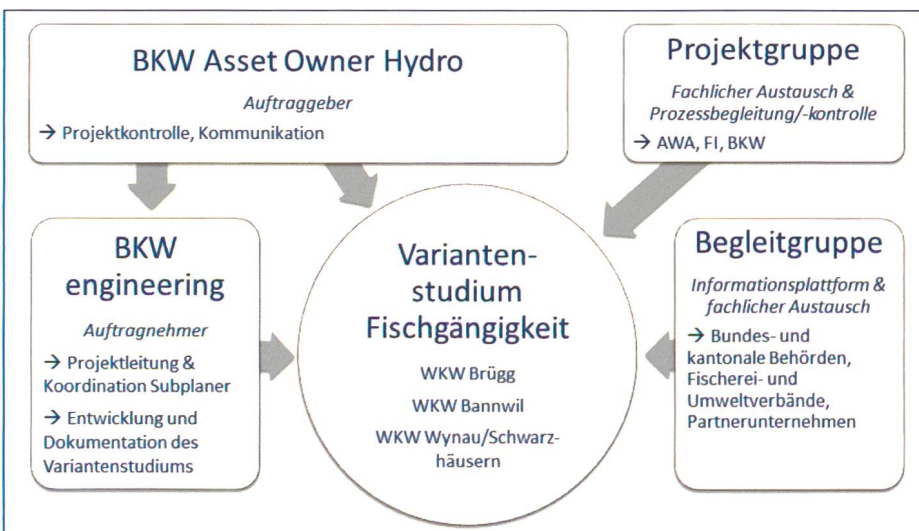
BKW Asset Owner Hydro

*Auftraggeber*

→ Projektkontrolle, Kommunikation

Projektgruppe

*Fachlicher Austausch & Prozessbegleitung/-kontrolle*

→ AWA, FI, BKW

BKW engineering

*Auftragnehmer*

→ Projektleitung & Koordination Subplaner

→ Entwicklung und Dokumentation des Variantenstudiums

Varianten-studium Fischgängigkeit

WKW Brügg

WKW Bannwil

WKW Wynau/Schwarz-häusern

Begleitgruppe

*Informationsplattform & fachlicher Austausch*

→ Bundes- und kantonale Behörden, Fischerei- und Umweltverbände, Partnerunternehmen